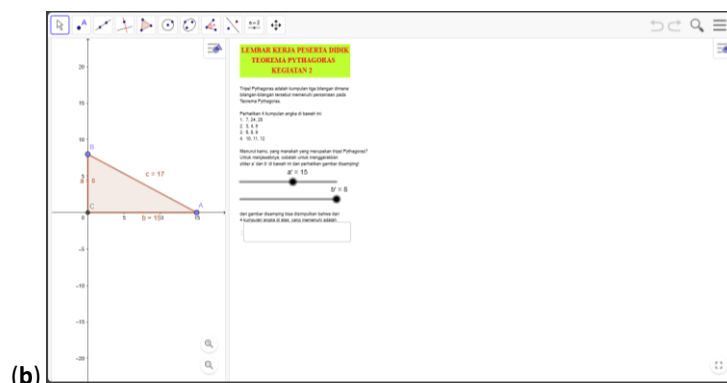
(b)

20
15
10
5
0
-5
-10
-15
-20

B
a = 8
C
c = 17
A
5
b = 15
15

LEMBAR KERJA PESERTA DIDIK
TEOREMA PYTHAGORAS
KEGIATAN 2

Tripel Pythagoras adalah kumpulan tiga bilangan dimana bilangan-bilangan tersebut memenuhi persamaan pada Teorema Pythagoras.

Perhatikan 4 kumpulan angka di bawah ini:
1. 7, 24, 25
2. 3, 4, 5
3. 6, 8, 9
4. 10, 11, 12

Menurut kamu, yang manakah yang merupakan tripel Pythagoras? Untuk menjawabnya, cobalah untuk menggerakkan slider a' dan b' di bawah ini dan perhatikan gambar disamping!

a' = 15
b' = 8

dari gambar disamping bisa disimpulkan bahwa dari 4 kumpulan angka di atas, yang memenuhi adalah: